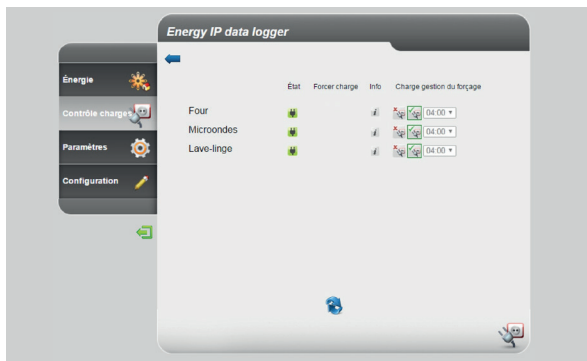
Energy IP data logger

Énergie

Contrôle charges

Paramètres

Configuration

| | État | Forcer charge | Info | Charge gestion du forçage |
|---|---|---|---|---|
| Four | | | i | 04:00 ▾ |
| Microondes | | | i | 04:00 ▾ |
| Lave-linge | | | i | 04:00 ▾ |